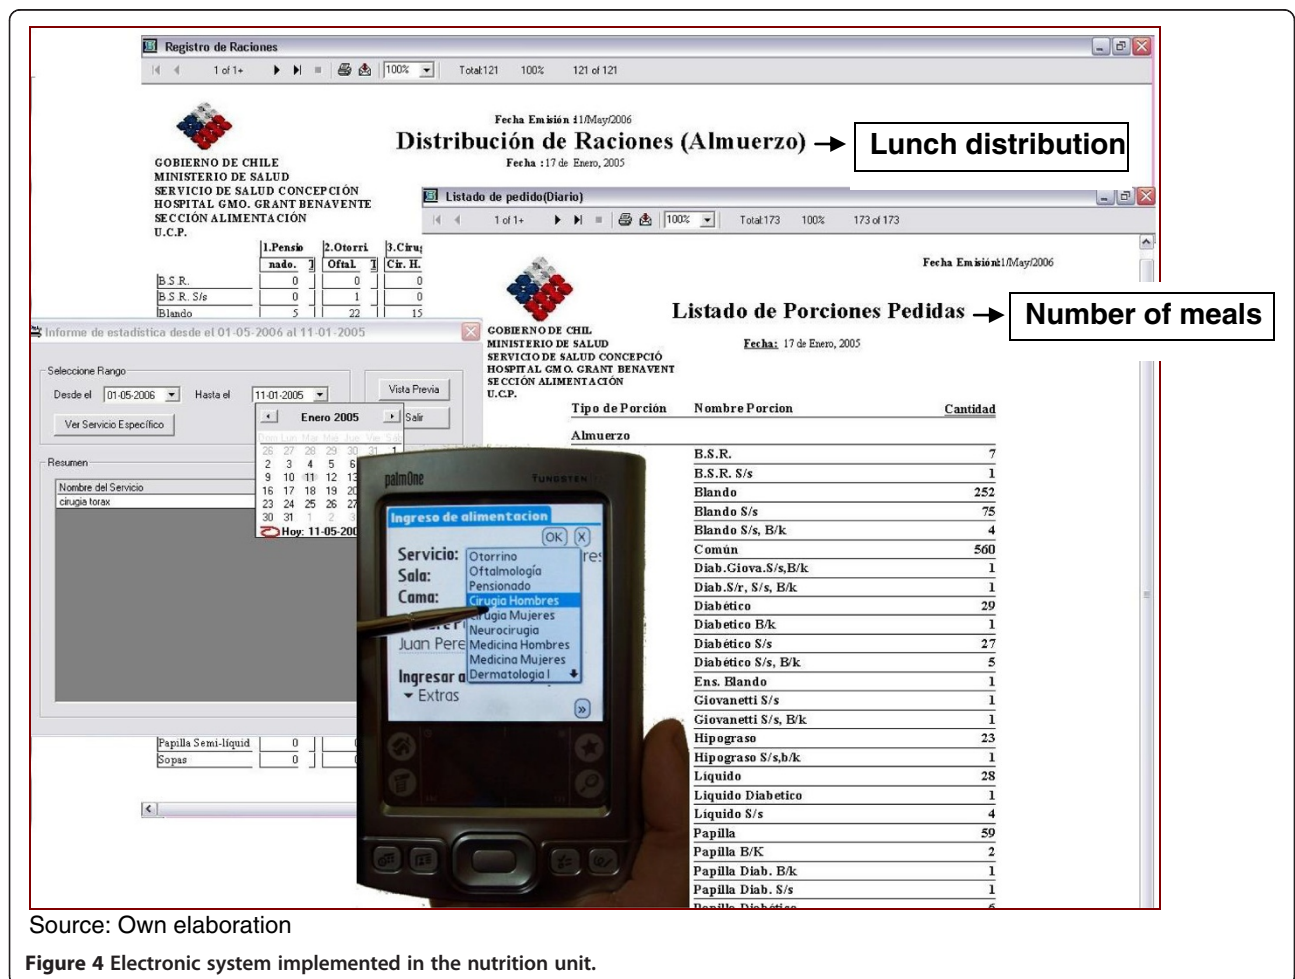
Registro de Raciones

1 of 1+ 100% Total:121 100% 121 of 121

Fecha Emisión 11/May/2006

Distribución de Raciones (Almuerzo) → Lunch distribution

Fecha : 17 de Enero, 2005

GOBIERNO DE CHILE
MINISTERIO DE SALUD
SERVICIO DE SALUD CONCEPCIÓN
HOSPITAL GMO. GRANT BENAVENTE
SECCIÓN ALIMENTACIÓN
U.C.P.

| | 1.Pensionado. | 2.Otorri Oftal. | 3.Ciru Cir. H. |
|---|---|---|---|
| B.S.R. | 0 | 0 | 0 |
| B.S.R. S/s | 0 | 1 | 0 |
| Blando | 5 | 22 | 15 |
| Papilla Semi-liquid | 0 | 0 | |
| Sopas | 0 | 0 | |

Informe de estadística desde el 01-05-2006 al 11-01-2005

Seleccione Rango
Desde el 01-05-2006 Hasta el 11-01-2005
Vista Previa
Ver Servicio Específico
Salir
Enero 2005
26 27 28 29 30 31 1
2 3 4 5 6
9 10 11 12 13
16 17 18 19 20
23 24 25 26 27
30 31 1 2 3
Hoy: 11-05-200
Resumen
Nombre del Servicio
cirugia torax

Listado de pedido(Diario)

1 of 1+ 100% Total:173 100% 173 of 173

Fecha Emisión 11/May/2006

Listado de Porciones Pedidas → Number of meals

GOBIERNO DE CHIL
MINISTERIO DE SALUD
SERVICIO DE SALUD CONCEPCIÓ
HOSPITAL GMO. GRANT BENAVENT
SECCIÓN ALIMENTACIÓN
U.C.P.

Fecha: 17 de Enero, 2005

| Tipo de Porción | Nombre Porcion | Cantidad |
|---|---|---|
| Almuerzo | | |
| | B.S.R. | 7 |
| | B.S.R. S/s | 1 |
| | Blando | 252 |
| | Blando S/s | 75 |
| | Blando S/s, B/k | 4 |
| | Común | 560 |
| | Diab.Giova.S/s,B/k | 1 |
| | Diab.S/r, S/s, B/k | 1 |
| | Diabético | 29 |
| | Diabetico B/k | 1 |
| | Diabético S/s | 27 |
| | Diabético S/s, B/k | 5 |
| | Ens. Blando | 1 |
| | Giovanetti S/s | 1 |
| | Giovanetti S/s, B/k | 1 |
| | Hipograso | 23 |
| | Hipograso S/s,b/k | 1 |
| | Liquido | 28 |
| | Liquido Diabetico | 1 |
| | Liquido S/s | 4 |
| | Papilla | 59 |
| | Papilla B/K | 2 |
| | Papilla Diab. B/k | 1 |
| | Papilla Diab. S/s | 1 |

palmOne TUNGSTEN
Ingreso de alimentacion
OK X
Servicio:
Sala:
Cama:
Juan Pere
Ingresar a
Extras
Otorrino
Oftalmología
Pensionado
Cirugia Hombres
Cirugia Mujeres
Neurocirugia
Medicina Hombres
Medicina Mujeres
Dermatologia I

Source: Own elaboration

Figure 4 Electronic system implemented in the nutrition unit.